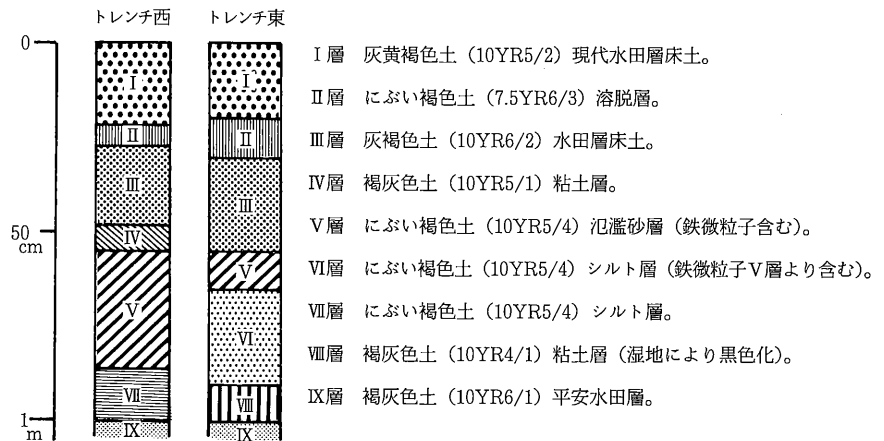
トレンチ西　トレンチ東

0

50 cm

1 m

I
II
III
IV
V
VII
IX

I
II
III
V
VI
VIII
IX

I層　灰黄褐色土（10YR5/2）現代水田層床土。

II層　にぶい褐色土（7.5YR6/3）溶脱層。

III層　灰褐色土（10YR6/2）水田層床土。

IV層　褐灰色土（10YR5/1）粘土層。

V層　にぶい褐色土（10YR5/4）氾濫砂層（鉄微粒子含む）。

VI層　にぶい褐色土（10YR5/4）シルト層（鉄微粒子V層より含む）。

VII層　にぶい褐色土（10YR5/4）シルト層。

VIII層　褐灰色土（10YR4/1）粘土層（湿地により黒色化）。

IX層　褐灰色土（10YR6/1）平安水田層。